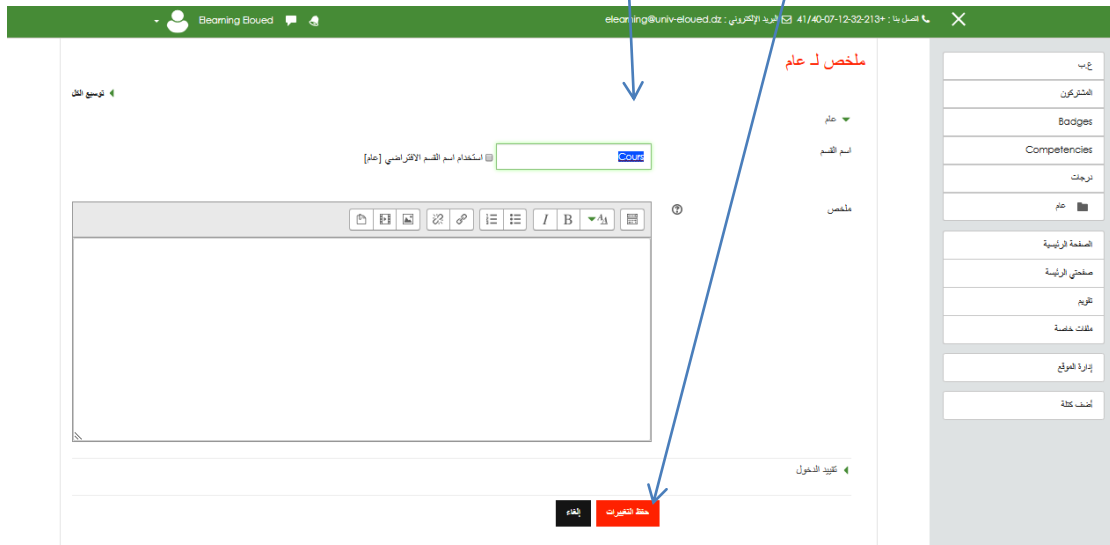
Elearning Eloued

اتصل بنا : +213-32-12-07-40/41 البريد الإلكتروني : elearning@univ-eloued.dz

ملخص لـ عام

توسيع الكل

عام

اسم القسم

Cours

استخدام اسم القسم الافتراضي [عام]

ملخص

تقييد الدخول

حفظ التغييرات

إلغاء

ع.ب

المشتركون

Badges

Competencies

درجات

عام

الصفحة الرئيسية

صفحتي الرئيسة

تقويم

ملفات خاصة

إدارة الموقع

أضف كتلة